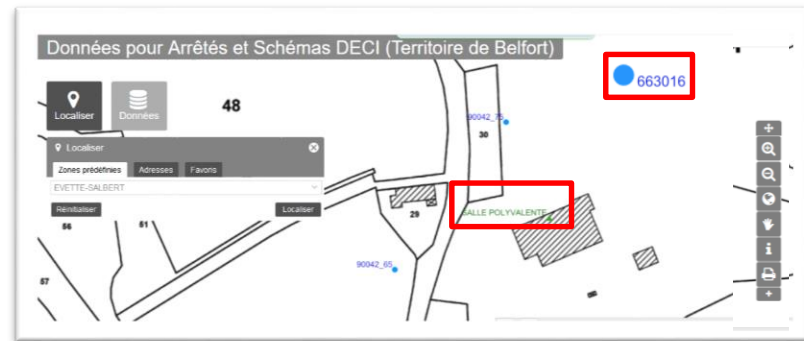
Données pour Arrêtés et Schémas DECI (Territoire de Belfort)

Localiser

Données

48

Localiser

Zones prédéfinies

Adresses

Favoris

EVETTE-SALBERT

Réinitialiser

Localiser

56

51

57

90042_75

30

29

90042_65

SALLE POLYVALENTE

663016